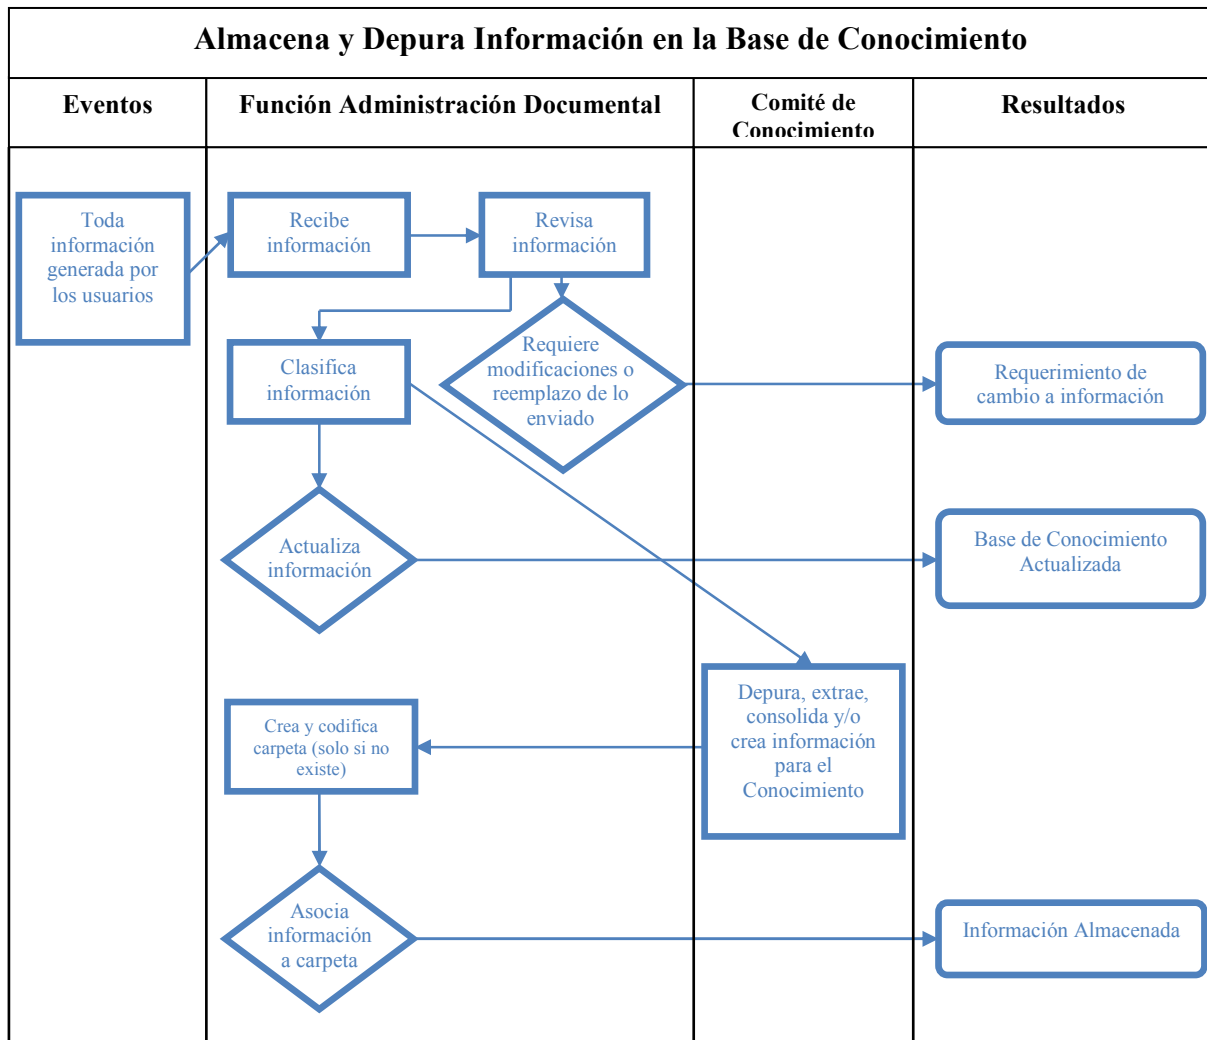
Almacena y Depura Información en la Base de Conocimiento

| Eventos | Función Administración Documental | Comité de Conocimiento | Resultados |
|---|---|---|---|

Toda información generada por los usuarios

Recibe información

Revisa información

Clasifica información

Requiere modificaciones o reemplazo de lo enviado

Requerimiento de cambio a información

Actualiza información

Base de Conocimiento Actualizada

Depura, extrae, consolida y/o crea información para el Conocimiento

Crea y codifica carpeta (solo si no existe)

Asocia información a carpeta

Información Almacenada